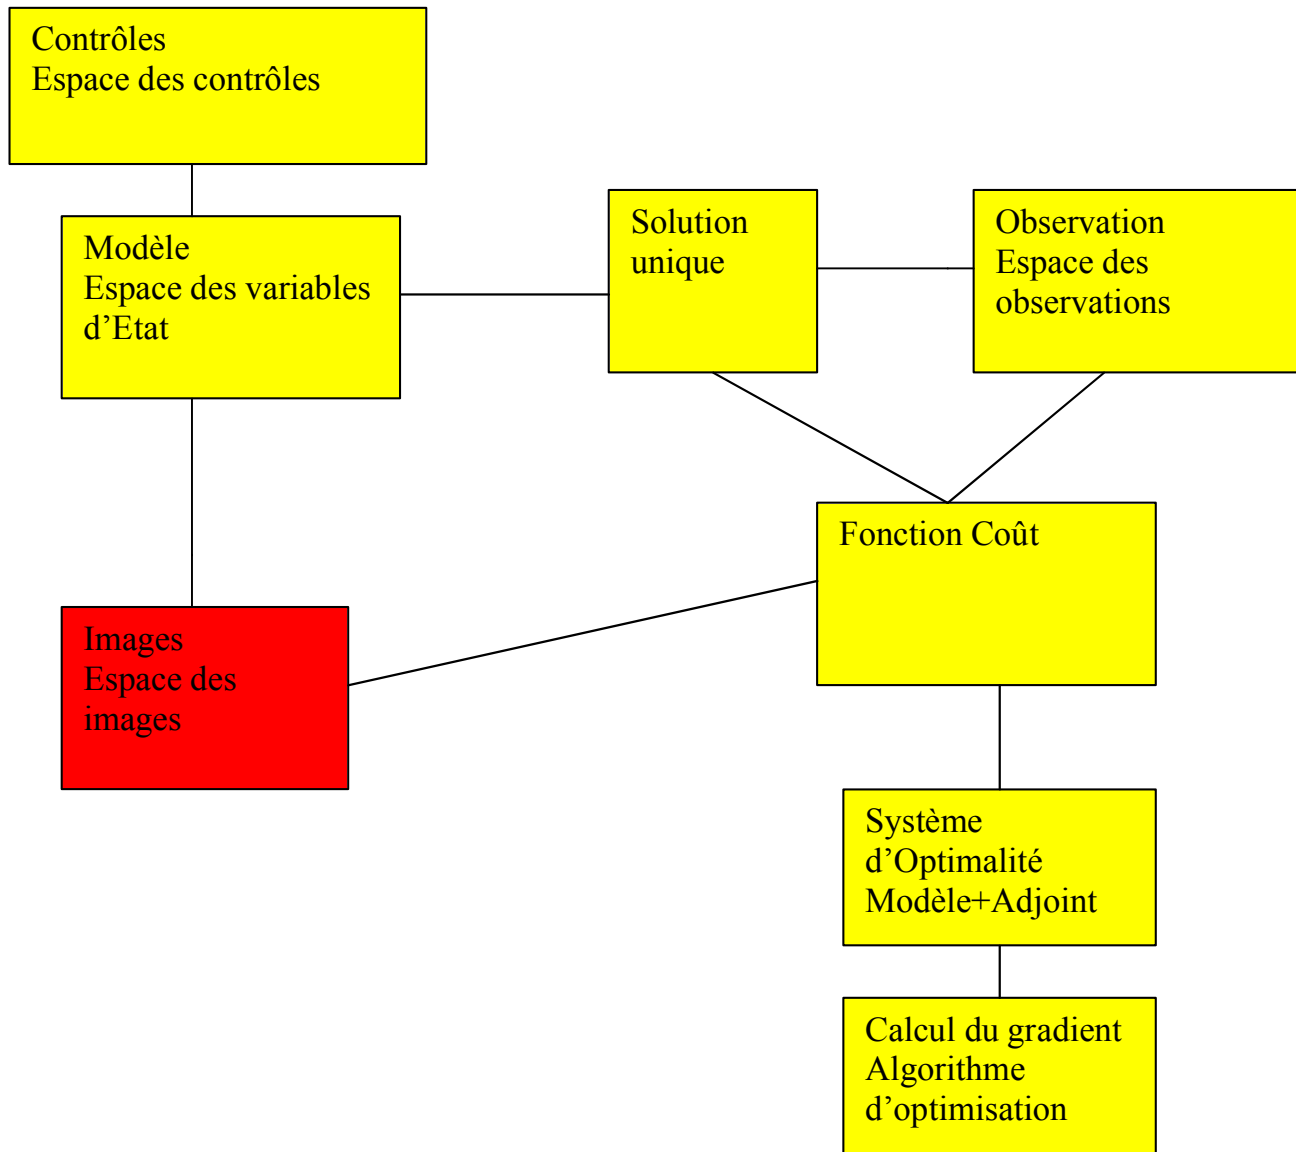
Contrôles
Espace des contrôles

Modèle
Espace des variables d’Etat

Solution unique

Observation
Espace des observations

Fonction Coût

Images
Espace des images

Système d’Optimalité
Modèle+Adjoint

Calcul du gradient
Algorithme d’optimisation